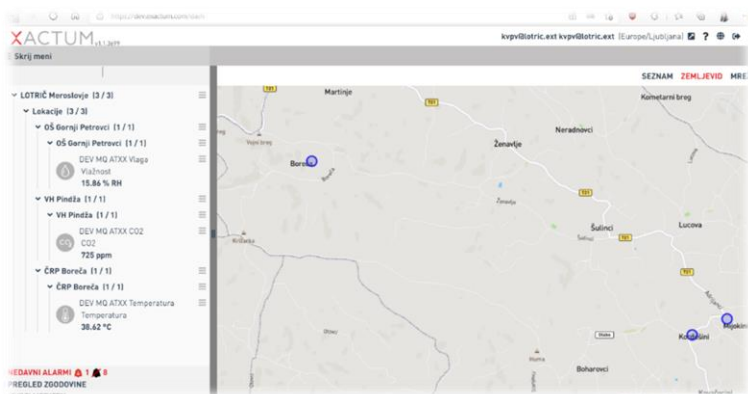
https://demo.xactum.com/main

XACTUM v1.1.3419

kvpv@lotric.ext kvpv@lotric.ext (Europe/Ljubljana)

Skrij meni

SEZNAM ZEMLJEVID MRE

LOTRIČ Meroslovje (3 / 3)
Lokacije (3 / 3)
OŠ Gornji Petrovci (1 / 1)
OŠ Gornji Petrovci (1 / 1)
DEV MQ ATXX Vlaga
Vlažnost
15.86 % RH
VH Pindža (1 / 1)
VH Pindža (1 / 1)
DEV MQ ATXX CO2
CO2
725 ppm
ČRP Boreča (1 / 1)
ČRP Boreča (1 / 1)
DEV MQ ATXX Temperatura
Temperatura
38.62 °C

NEDAVNI ALARMI 1 8
PREGLED ZGODOVINE

Martinje
Kometarni breg
Neradnovci
Ženavlje
Boreča
Šulinci
Lucova
Križevci
Boharovci
Kovačiči
Mačkovci